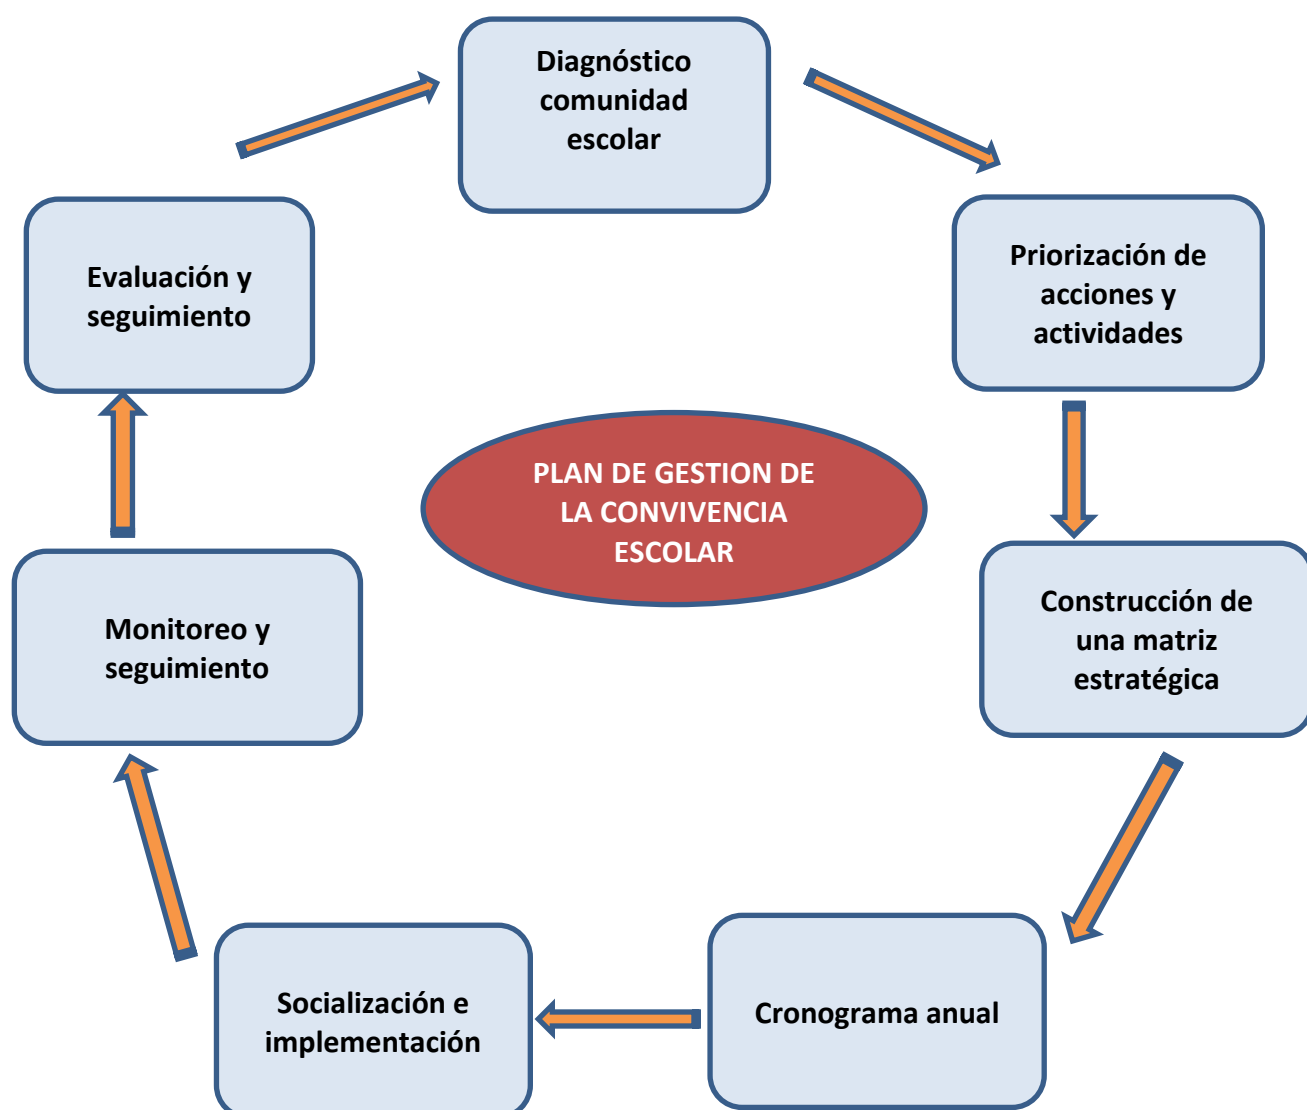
Diagnóstico comunidad escolar

Priorización de acciones y actividades

Construcción de una matriz estratégica

Cronograma anual

Socialización e implementación

Monitoreo y seguimiento

Evaluación y seguimiento

PLAN DE GESTION DE LA CONVIVENCIA ESCOLAR